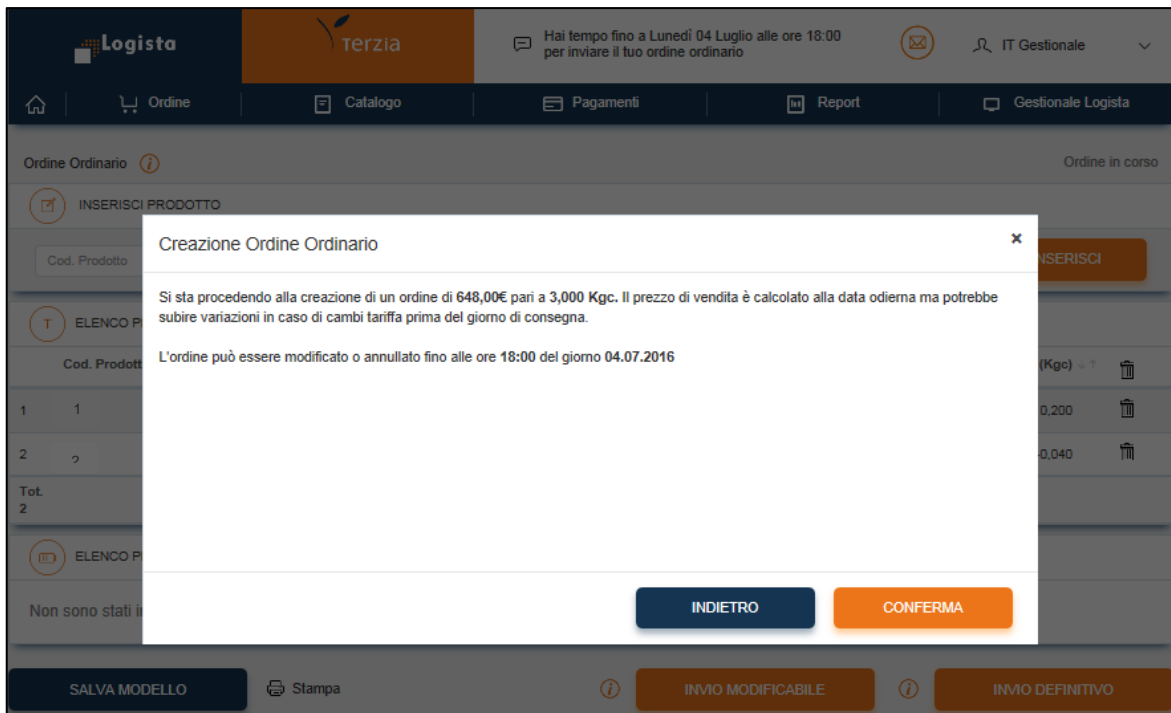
Logista

Terzia

Hai tempo fino a Lunedì 04 Luglio alle ore 18:00 per inviare il tuo ordine ordinario

IT Gestionale

Ordine

Catalogo

Pagamenti

Report

Gestionale Logista

Ordine Ordinario

Ordine in corso

INSERISCI PRODOTTO

Cod. Prodotto

NSERISCI

ELENCO P

Cod. Prodott

(Kgc)

1 1

0,200

2 2

0,040

Tot. 2

ELENCO P

Non sono stati i

Creazione Ordine Ordinario

×

Si sta procedendo alla creazione di un ordine di **648,00€** pari a **3,000 Kgc.** Il prezzo di vendita è calcolato alla data odierna ma potrebbe subire variazioni in caso di cambi tariffa prima del giorno di consegna.

L'ordine può essere modificato o annullato fino alle ore **18:00** del giorno **04.07.2016**

INDIETRO

CONFERMA

SALVA MODELLO

Stampa

INVIO MODIFICABILE

INVIO DEFINITIVO